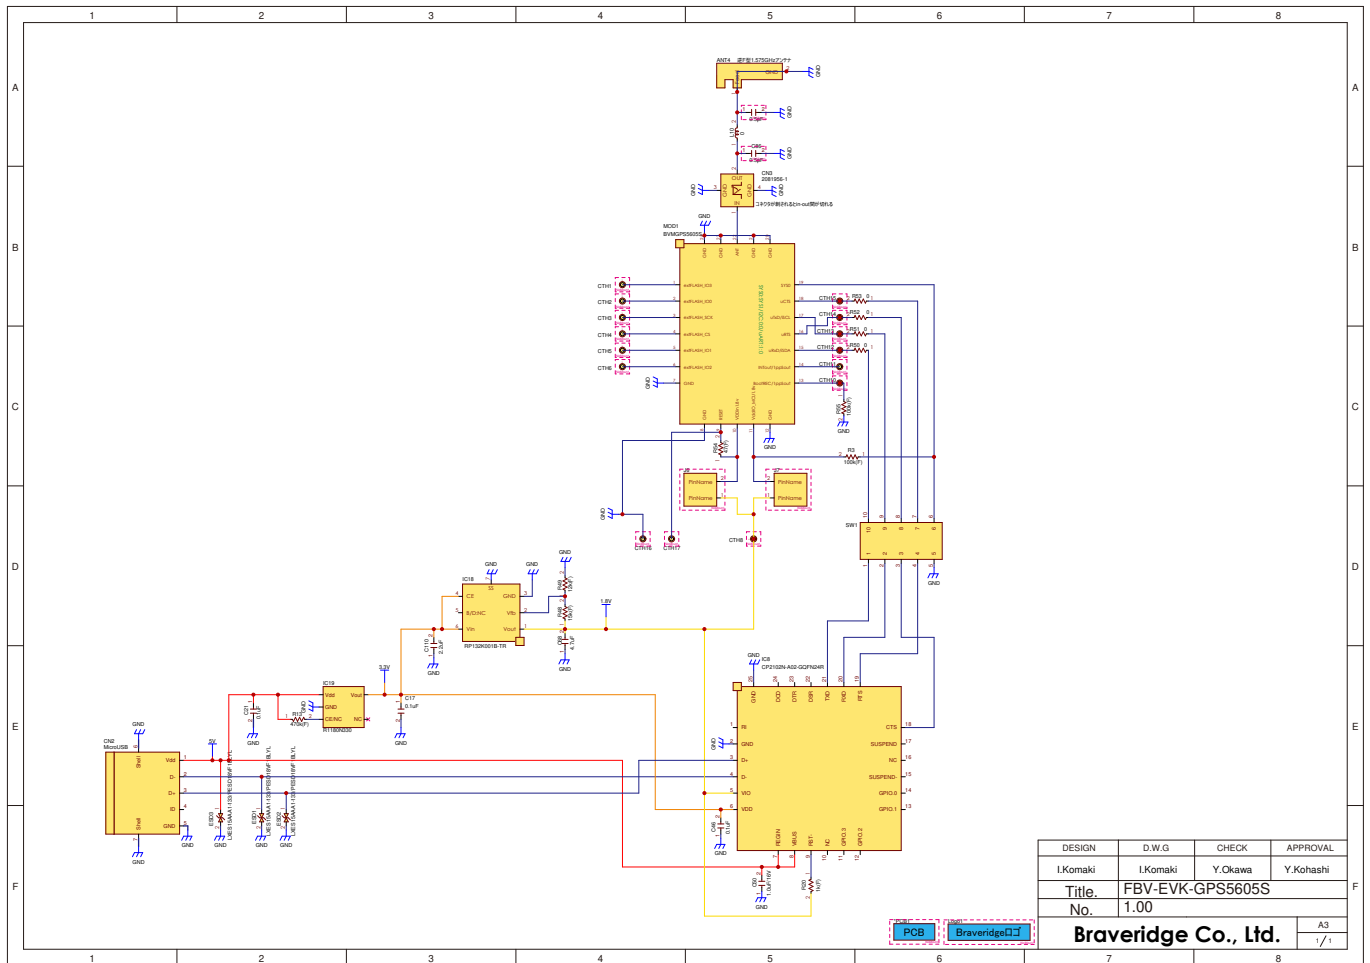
1 2 3 4 5 6 7 8

A B C D E F

ANT4 金属製1.575GHzアンテナ
GND
CN3
2081956-1
OUT
IN
コネクタが挿されるとin-out間が切れる
MOD1
BVMGPS5605S
GND
CTH1
CTH2
CTH3
CTH4
CTH5
CTH6
extFLASH_IO3
extFLASH_IO0
extFLASH_SCK
extFLASH_CS
extFLASH_IO1
extFLASH_IO2
GND
SYSD
uCTS
uRxD/SCL
uRTS
uTxD/SDA
RF
CTH10
CTH11
CTH12
CTH13
CTH14
CTH15
R53
R52
R51
R50
R55
R3
100k(F)
SW1
10 9 8 7 6
1 2 3 4 5
GND
J8
J7
PinName
PinName
PinName
PinName
CTH16
CTH17
CTH8
GND
IC18
RP132K001B-TR
CE
B/DINC
Vin
GND
Vfb
Vout
C110
2.2uF
GND
R48
R49
C98
4.7uF
1.8V
IC19
R1180N330
Vdd
GND
CE/NC
Vout
NC
R11
470k(F)
C21
3.3V
C17
0.1uF
GND
IC8
CP2102N-A02-GQFN24R
GND
DCD
DTR
DSR
TXD
RXD
RTS
RI
GND
D+
D-
VIO
VDD
CTS
SUSPEND
NC
SUSPEND
GPIO.0
GPIO.1
REGIN
VBUS
RST
NC
GPIO.3
GPIO.2
C46
0.1uF
C90
1.0uF
R20
1k(F)
GND
CN2
MicroUSB
Shell
Vdd
D-
D+
ID
GND
Shell
5V
GND
ESD3
ESD1
ESD2

| DESIGN | D.W.G | CHECK | APPROVAL |
|---|---|---|---|
| I.Komaki | I.Komaki | Y.Okawa | Y.Kohashi |

Title. FBV-EVK-GPS5605S
No. 1.00
A3
1/1
PCB
Braveridgeロゴ
Braveridge Co., Ltd.